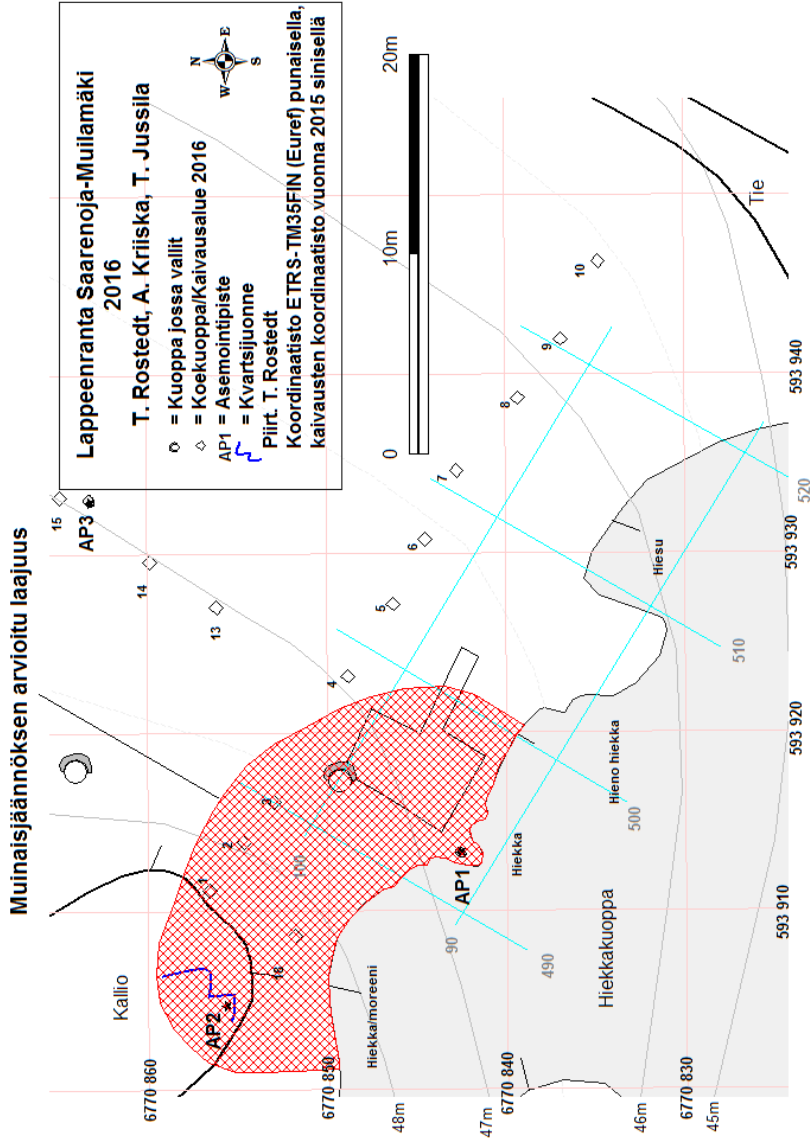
Muinaisjäännöksen arvioitu laajuus

Lappeenranta Saarenoja-Muilamäki
2016
T. Rostedt, A. Kriiska, T. Jussila

= Kuoppa jossa vallit
= Koekuoppa/Kaivausalue 2016
AP1 = Asemointipiste
= Kvartsijuonne
Piirt. T. Rostedt
Koordinaatisto ETRS-TM35FIN (Euref) punaisella, kaivausten koordinaatisto vuonna 2015 sinisellä

N
E
S
W

0
10m
20m

Tie

Kallio
AP2
AP3
AP1
Hiekka/moreeni
Hiekkakuoppa
Hiekka
Hieno hiekka
Hiesu

1
2
3
4
5
6
7
8
9
10
13
14
15
18

90
100
490
500
510
520

6770 860
6770 850
6770 840
6770 830
48m
47m
46m
45m

593 910
593 920
593 930
593 940